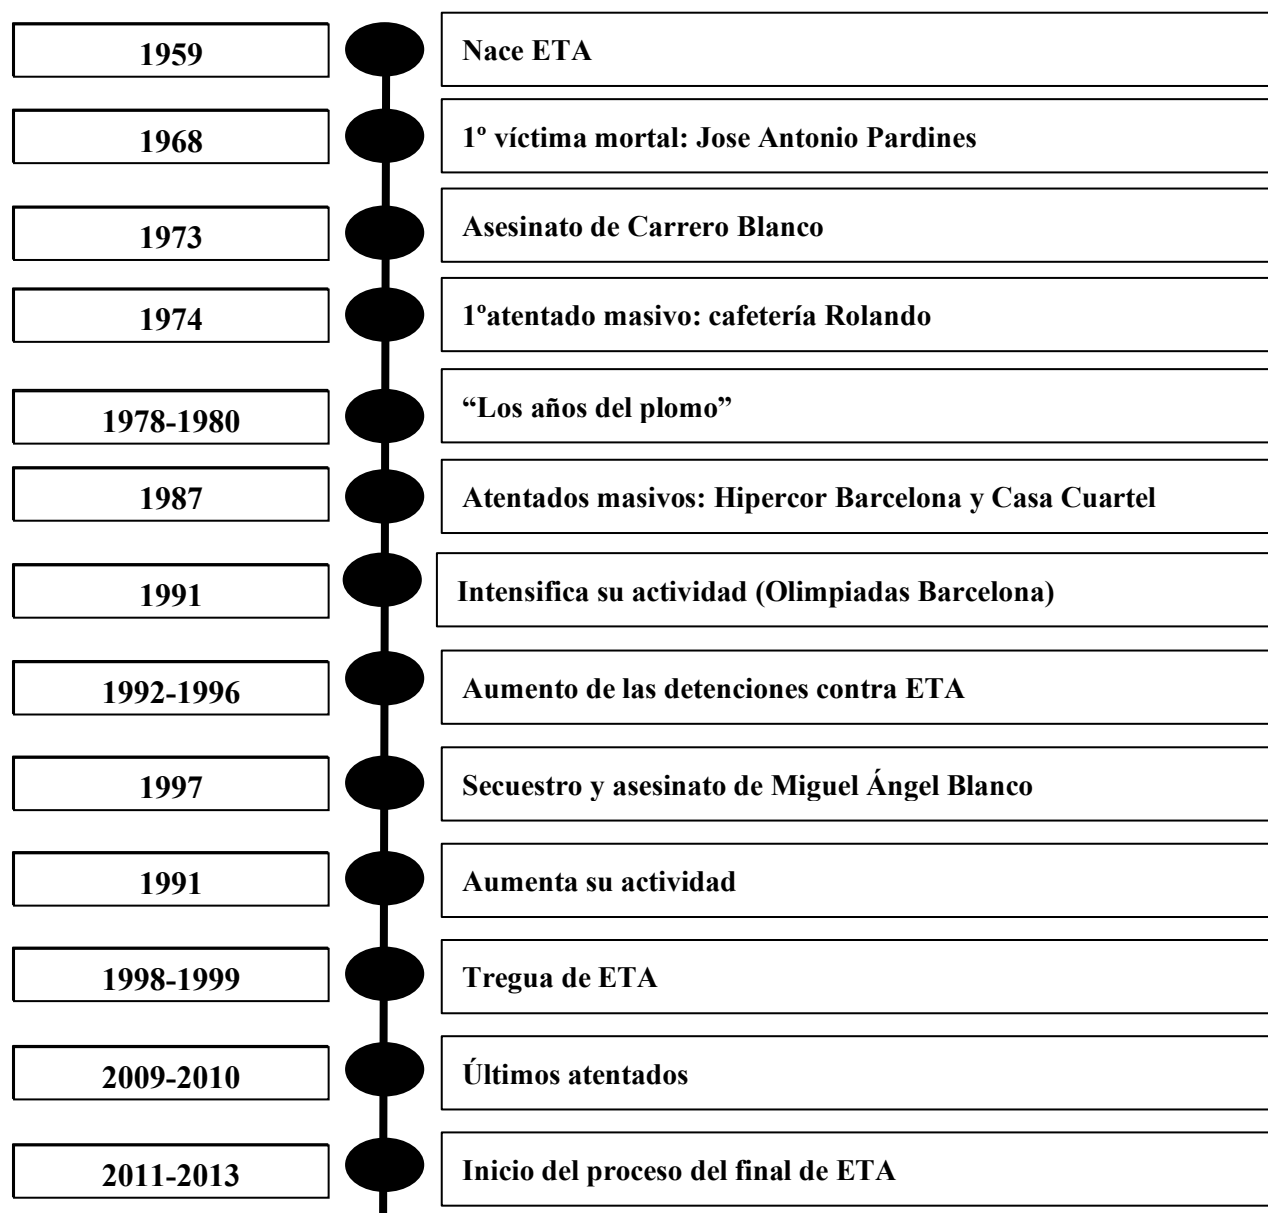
| | |
|---|---|
| 1959 | Nace ETA |
| 1968 | 1º víctima mortal: Jose Antonio Pardines |
| 1973 | Asesinato de Carrero Blanco |
| 1974 | 1ºatentado masivo: cafetería Rolando |
| 1978-1980 | “Los años del plomo” |
| 1987 | Atentados masivos: Hipercor Barcelona y Casa Cuartel |
| 1991 | Intensifica su actividad (Olimpiadas Barcelona) |
| 1992-1996 | Aumento de las detenciones contra ETA |
| 1997 | Secuestro y asesinato de Miguel Ángel Blanco |
| 1991 | Aumenta su actividad |
| 1998-1999 | Tregua de ETA |
| 2009-2010 | Últimos atentados |
| 2011-2013 | Inicio del proceso del final de ETA |